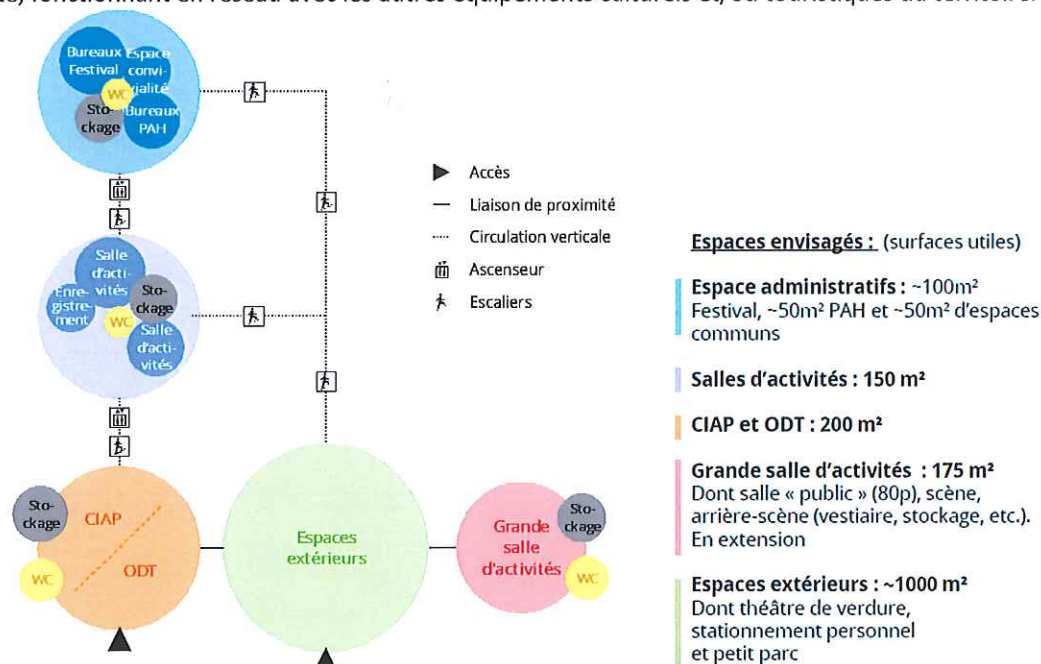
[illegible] fonctionnant en réseau avec les autres équipements culturels et/ou touristiques du territoire.

Bureaux Festival
Espace convivialité
WC
Stockage
Bureaux PAH

Salle d'activités
Enregistrement
Stockage
WC
Salle d'activités

Stockage
CIAP
ODT
WC

Espaces extérieurs

Grande salle d'activités
Stockage
WC

Accès
Liaison de proximité
Circulation verticale
Ascenseur
Escaliers

Espaces envisagés : (surfaces utiles)

Espace administratifs : ~100m² Festival, ~50m² PAH et ~50m² d'espaces communs

Salles d'activités : 150 m²

CIAP et ODT : 200 m²

Grande salle d'activités : 175 m²
Dont salle « public » (80p), scène, arrière-scène (vestiaire, stockage, etc.).
En extension

Espaces extérieurs : ~1000 m²
Dont théâtre de verdure, stationnement personnel et petit parc